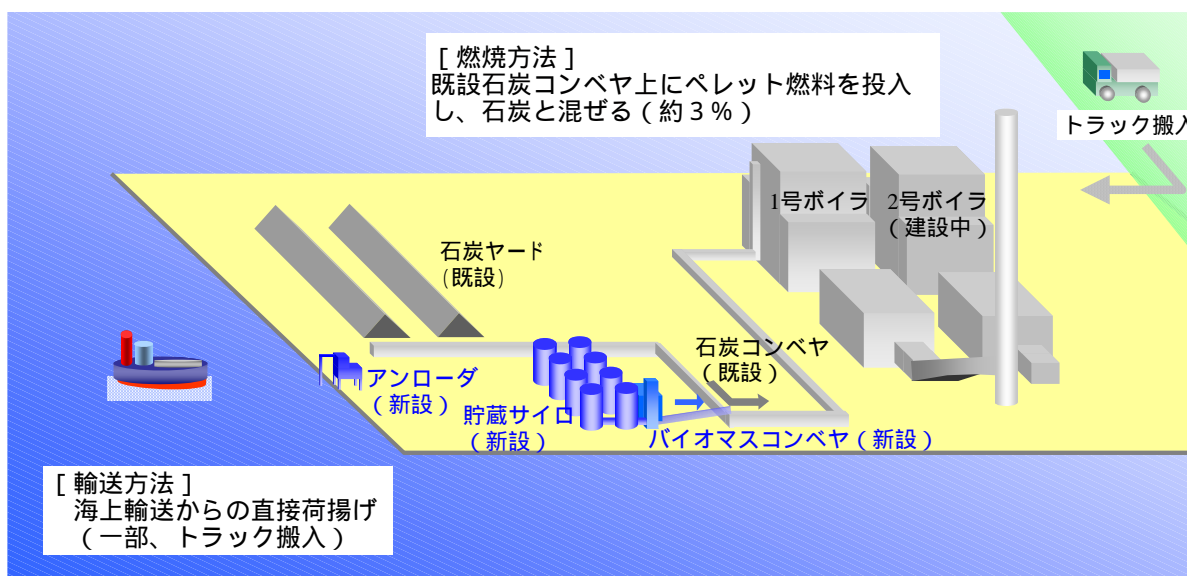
[ 燃焼方法 ]
既設石炭コンベヤ上にペレット燃料を投入し、石炭と混ぜる（約３％）

トラック搬入

1号ボイラ

2号ボイラ
（建設中）

石炭ヤード
(既設)

石炭コンベヤ
（既設）

アンローダ
（新設）

貯蔵サイロ
（新設）

バイオマスコンベヤ（新設）

[ 輸送方法 ]
海上輸送からの直接荷揚げ
（一部、トラック搬入）